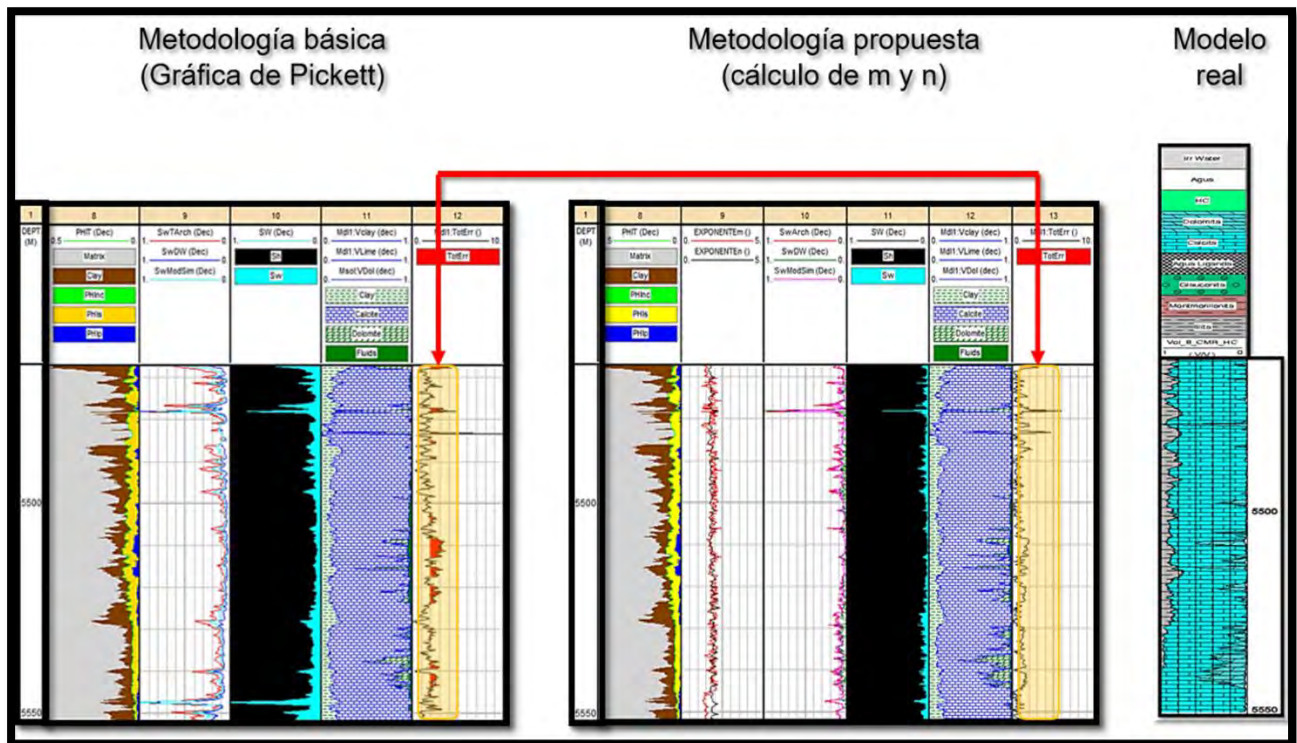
Metodología básica
(Gráfica de Pickett)

Metodología propuesta
(cálculo de m y n)

Modelo
real

| 1 | 8 | 9 | 10 | 11 | 12 |
|---|---|---|---|---|---|
| DEPT (M) | PHIT (Dec) 0.5 — 0 Matrix Clay PHInc PHIs PHIp | SwTArch (Dec) 1. — 0. SwDW (Dec) 1. — 0. SwModSim (Dec) 1. — 0. | SW (Dec) 1. — 0. Sh Sw | Mdl1:Vclay (dec) 0. — 1. Mdl1:VLime (dec) 0. — 1. Mso(:VDol (dec) Clay Calcite Dolomite Fluids | Mdl1:TotErr () 0. — 10. TotErr |

5500
5550

| 1 | 8 | 9 | 10 | 11 | 12 | 13 |
|---|---|---|---|---|---|---|
| DEPT (M) | PHIT (Dec) 5 — 0. Matrix Clay PHInc PHIs PHIp | EXPONENTEm () 0. — 5. EXPONENTEn () 0. — 5. | SwArch (Dec) 1. — 0. SwDW (Dec) 1. — 0. SwModSim (Dec) 1. — 0. | SW (Dec) 1. — 0. Sh Sw | Mdl1:Vclay (dec) 0. — 1. Mdl1:VLime (dec) 0. — 1. Mdl1:VDol (dec) 0. — 1. Clay Calcite Dolomite Fluids | Mdl1:TotErr () 0. — 10. TotErr |

5500
5550

Irr Water
Agua
HC
Dolomita
Calcita
Agua Ligada
Glauconita
Montmorillonita
Ilita
Vol_B_CMR_HC
1 (V/V) 0
5500
5550